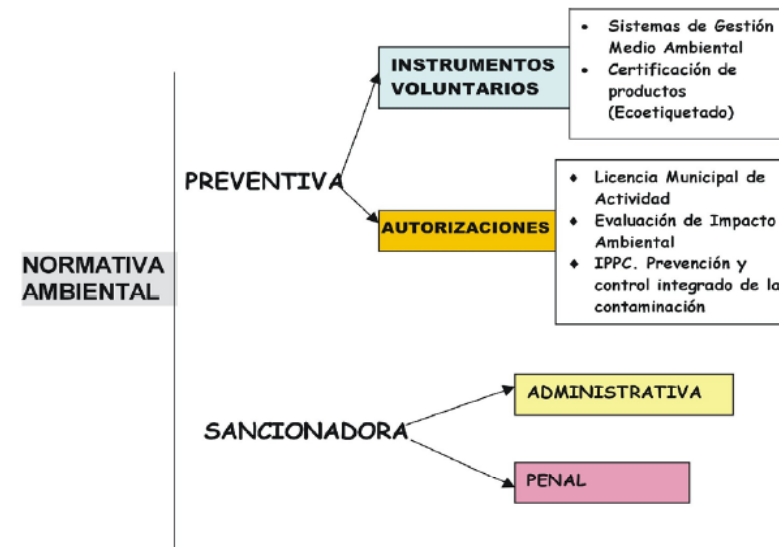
NORMATIVA AMBIENTAL

PREVENTIVA

INSTRUMENTOS VOLUNTARIOS

- Sistemas de Gestión Medio Ambiental
- Certificación de productos (Ecoetiquetado)

AUTORIZACIONES

- Licencia Municipal de Actividad
- Evaluación de Impacto Ambiental
- IPPC. Prevención y control integrado de la contaminación

SANCIONADORA

ADMINISTRATIVA

PENAL